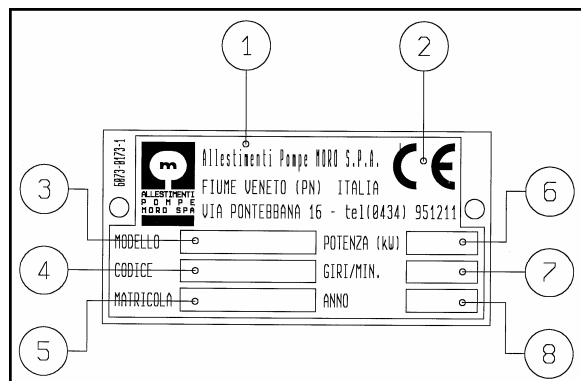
1
2
6B73-0173-1
m
ALLESTIMENTI
POMPE
MORO SPA
Allestimenti Pompe MORO S.P.A.
FIUME VENETO (PN) ITALIA
VIA PONTEBBANA 16 - tel(0434) 951211
CE
3
6
MODELLO
POTENZA (kW)
4
7
CODICE
GIRI/MIN.
MATRICOLA
ANNO
5
8